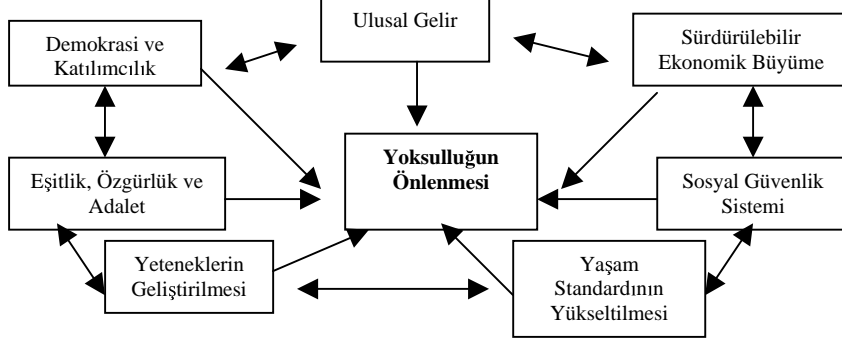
Ulusal Gelir

Demokrasi ve Katılımcılık

Sürdürülebilir Ekonomik Büyüme

Yoksulluğun Önlenmesi

Eşitlik, Özgürlük ve Adalet

Sosyal Güvenlik Sistemi

Yeteneklerin Geliştirilmesi

Yaşam Standardının Yükseltilmesi